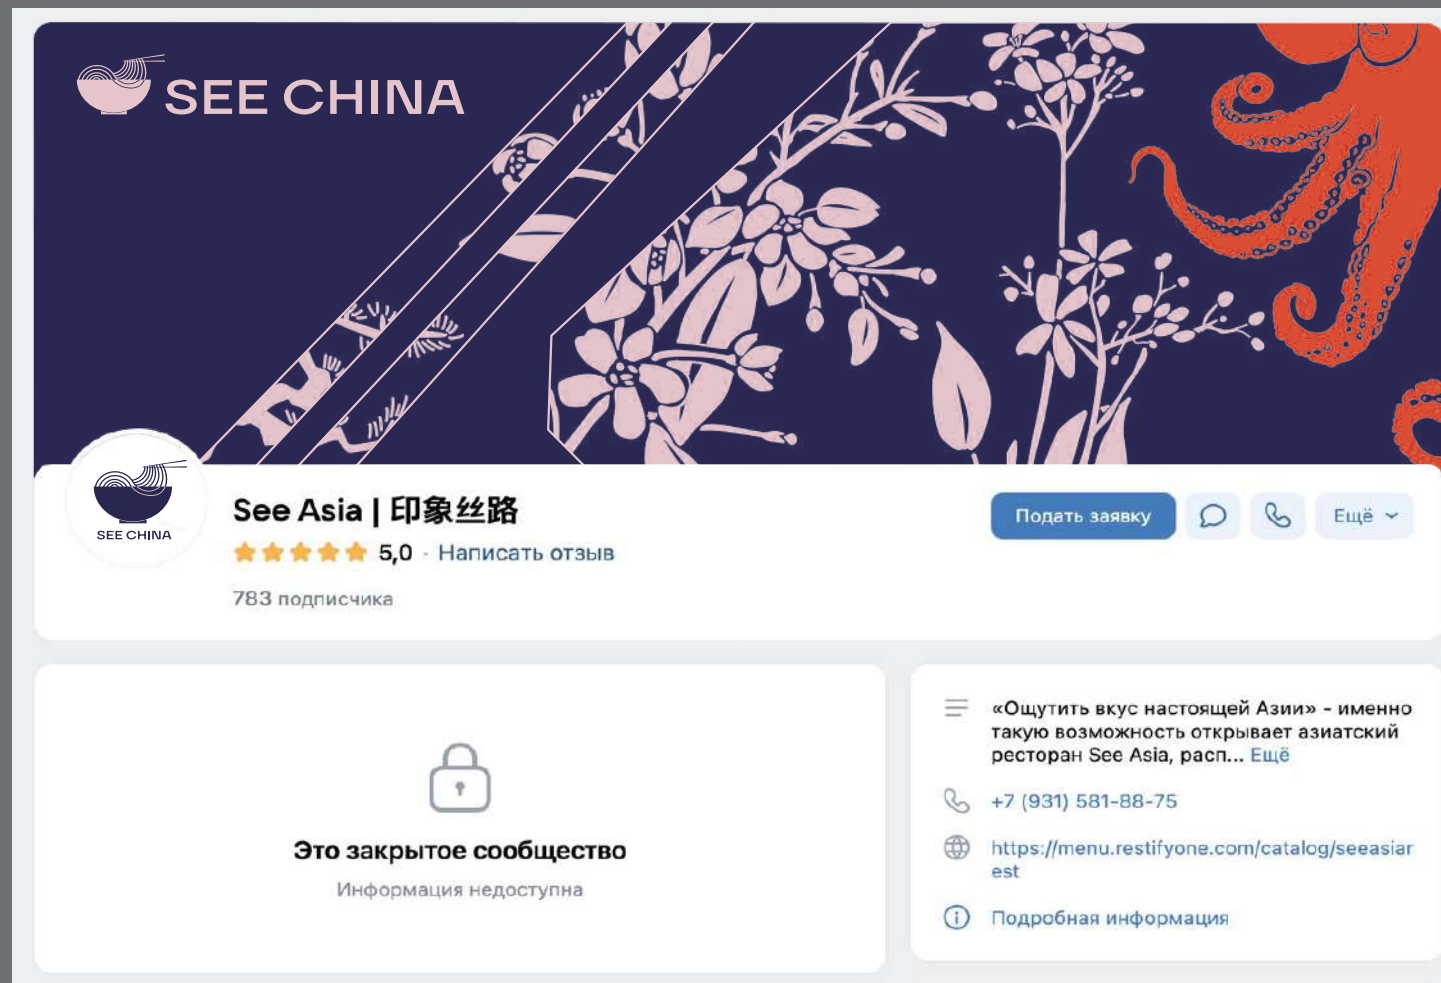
SEE CHINA

SEE CHINA

See Asia | 印象丝路

5,0 · Написать отзыв

783 подписчика

Подать заявку

Ещё

Это закрытое сообщество

Информация недоступна

«Ощутить вкус настоящей Азии» - именно такую возможность открывает азиатский ресторан See Asia, расп... Ещё

+7 (931) 581-88-75

https://menu.restifyone.com/catalog/seeasiarest

Подробная информация